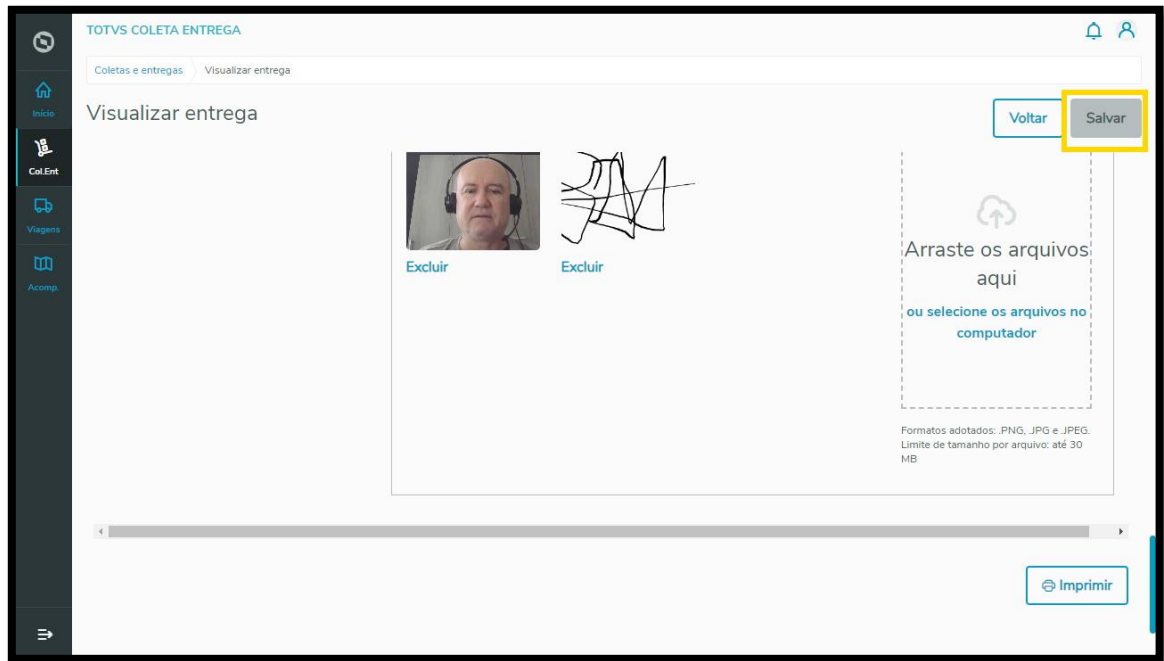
TOTVS COLETA ENTREGA

Início

Col.Ent

Viagens

Acomp.

Coletas e entregas Visualizar entrega

Visualizar entrega

Voltar Salvar

Excluir

Excluir

Arraste os arquivos aqui

ou selecione os arquivos no computador

Formatos adotados: .PNG, JPG e JPEG. Limite de tamanho por arquivo: até 30 MB

Imprimir